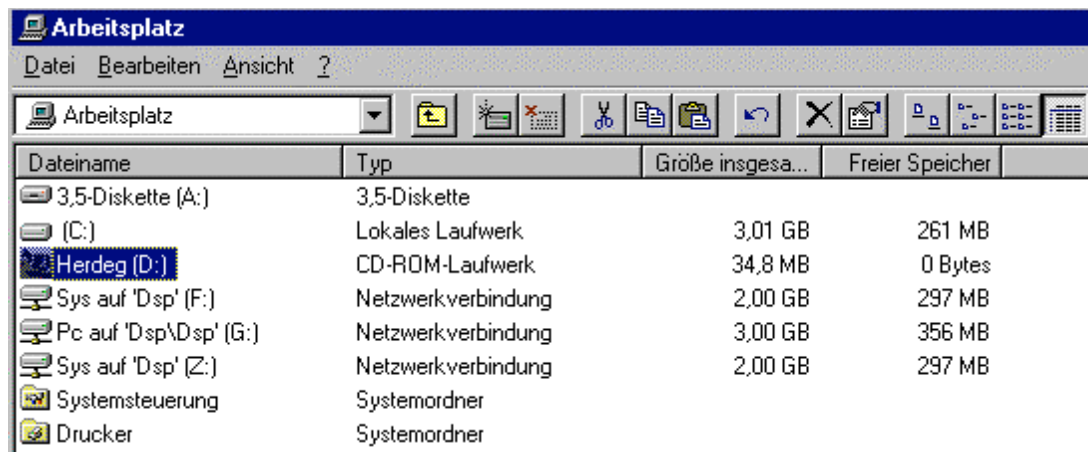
Arbeitsplatz

Datei Bearbeiten Ansicht ?

Arbeitsplatz

| Dateiname | Typ | Größe insgesa... | Freier Speicher |
|---|---|---|---|
| 3,5-Diskette (A:) | 3,5-Diskette | | |
| (C:) | Lokales Laufwerk | 3,01 GB | 261 MB |
| Herdeg (D:) | CD-ROM-Laufwerk | 34,8 MB | 0 Bytes |
| Sys auf 'Dsp' (F:) | Netzwerkverbindung | 2,00 GB | 297 MB |
| Pc auf 'Dsp\Dsp' (G:) | Netzwerkverbindung | 3,00 GB | 356 MB |
| Sys auf 'Dsp' (Z:) | Netzwerkverbindung | 2,00 GB | 297 MB |
| Systemsteuerung | Systemordner | | |
| Drucker | Systemordner | | |